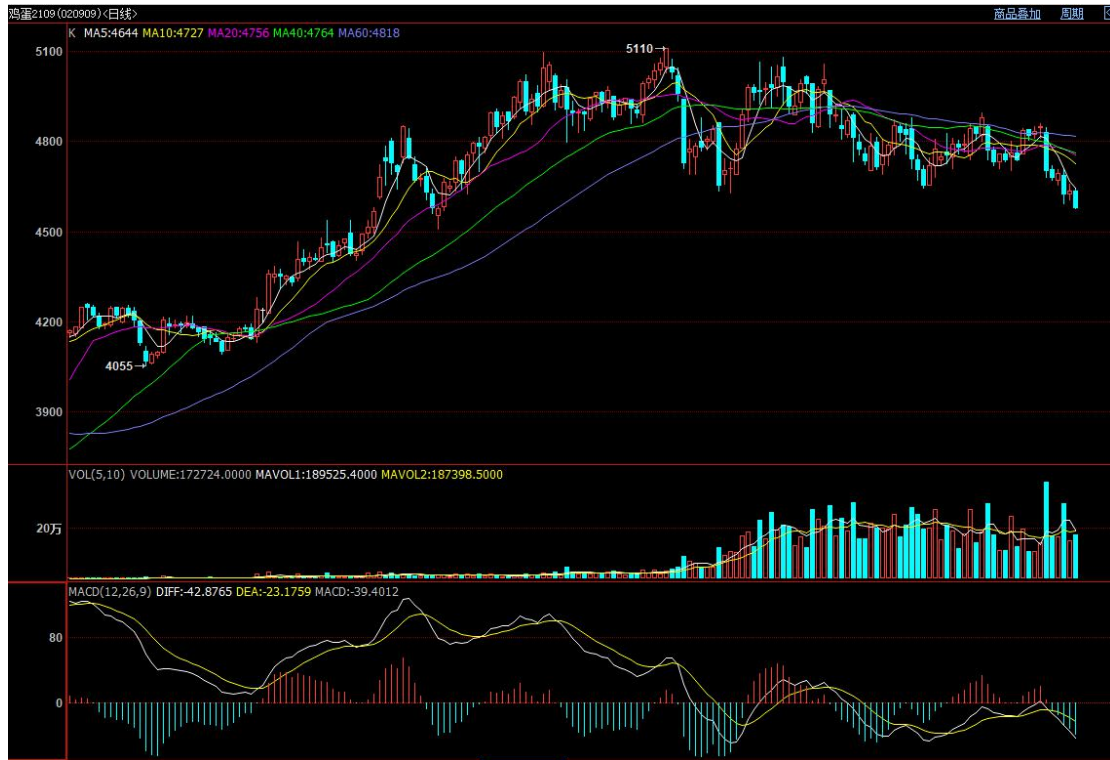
鸡蛋2109(020909)<日线>

商品叠加 周期

K MA5:4644 MA10:4727 MA20:4756 MA40:4764 MA60:4818

5110

5100

4800

4500

4200

4055

3900

VOL(5,10) VOLUME:172724.0000 MAVOL1:189525.4000 MAVOL2:187398.5000

20万

MACD(12,26,9) DIFF:-42.8765 DEA:-23.1759 MACD:-39.4012

80

0